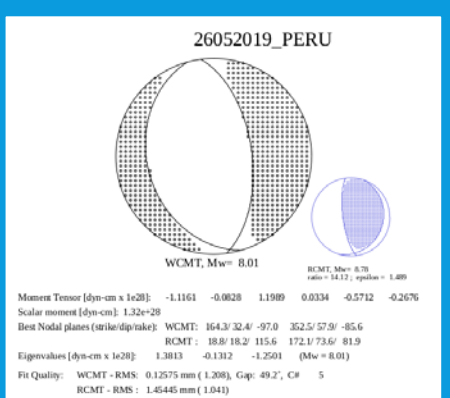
26052019_PERU

WCMT, Mw= 8.01

RCMT, Mw= 8.78
ratio = 14.12 ; epsilon = 1.489

Moment Tensor [dyn-cm x 1e28]: -1.1161 -0.0828 1.1989 0.0334 -0.5712 -0.2676
Scalar moment [dyn-cm]: 1.32e+28
Best Nodal planes (strike/dip/rake): WCMT: 164.3/ 32.4/ -97.0 352.5/ 57.9/ -85.6
RCMT : 18.8/ 18.2/ 115.6 172.1/ 73.6/ 81.9
Eigenvalues [dyn-cm x 1e28]: 1.3813 -0.1312 -1.2501 (Mw = 8.01)

Fit Quality: WCMT - RMS: 0.12575 mm ( 1.208), Gap: 49.2°, C# 5
RCMT - RMS : 1.45445 mm ( 1.041)